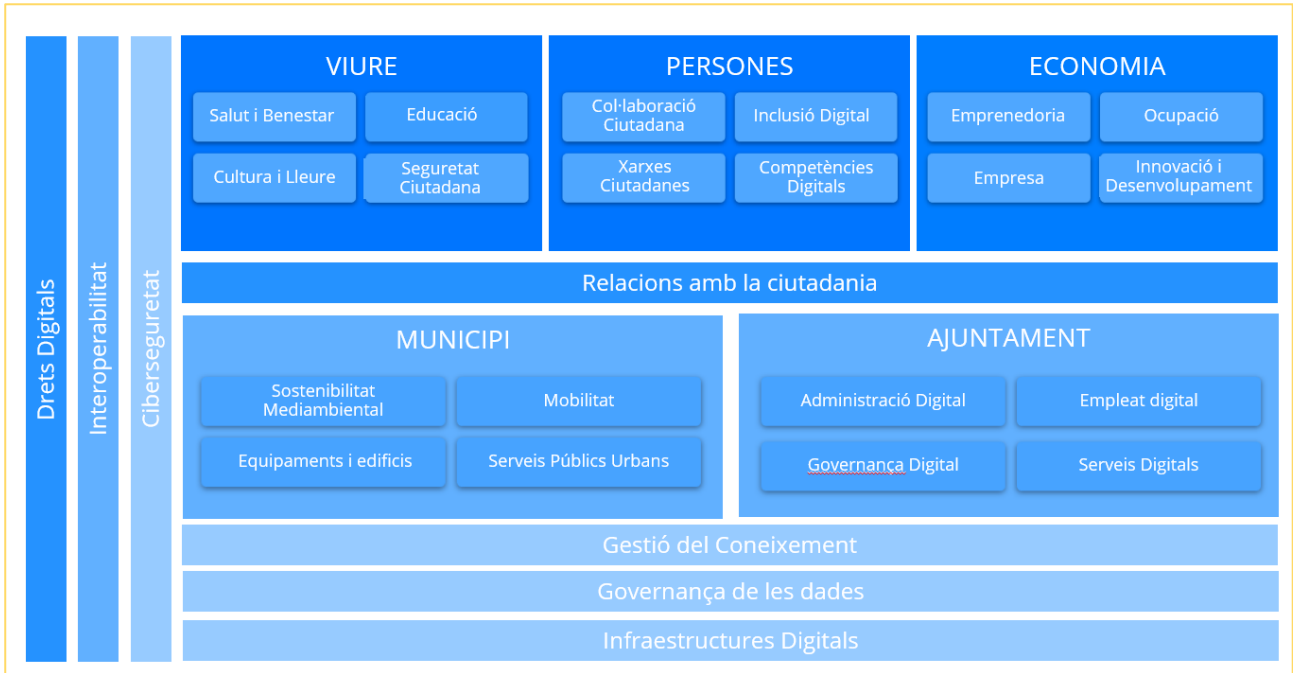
Drets Digitals

Interoperabilitat

Ciberseguretat

VIURE

Salut i Benestar

Educació

Cultura i Lleure

Seguretat Ciutadana

PERSONES

Col·laboració Ciutadana

Inclusió Digital

Xarxes Ciutadanes

Competències Digitals

ECONOMIA

Emprenedoria

Ocupació

Empresa

Innovació i Desenvolupament

Relacions amb la ciutadania

MUNICIPI

Sostenibilitat Mediambiental

Mobilitat

Equipaments i edificis

Serveis Públics Urbans

AJUNTAMENT

Administració Digital

Empleat digital

Governança Digital

Serveis Digitals

Gestió del Coneixement

Governança de les dades

Infraestructures Digitals